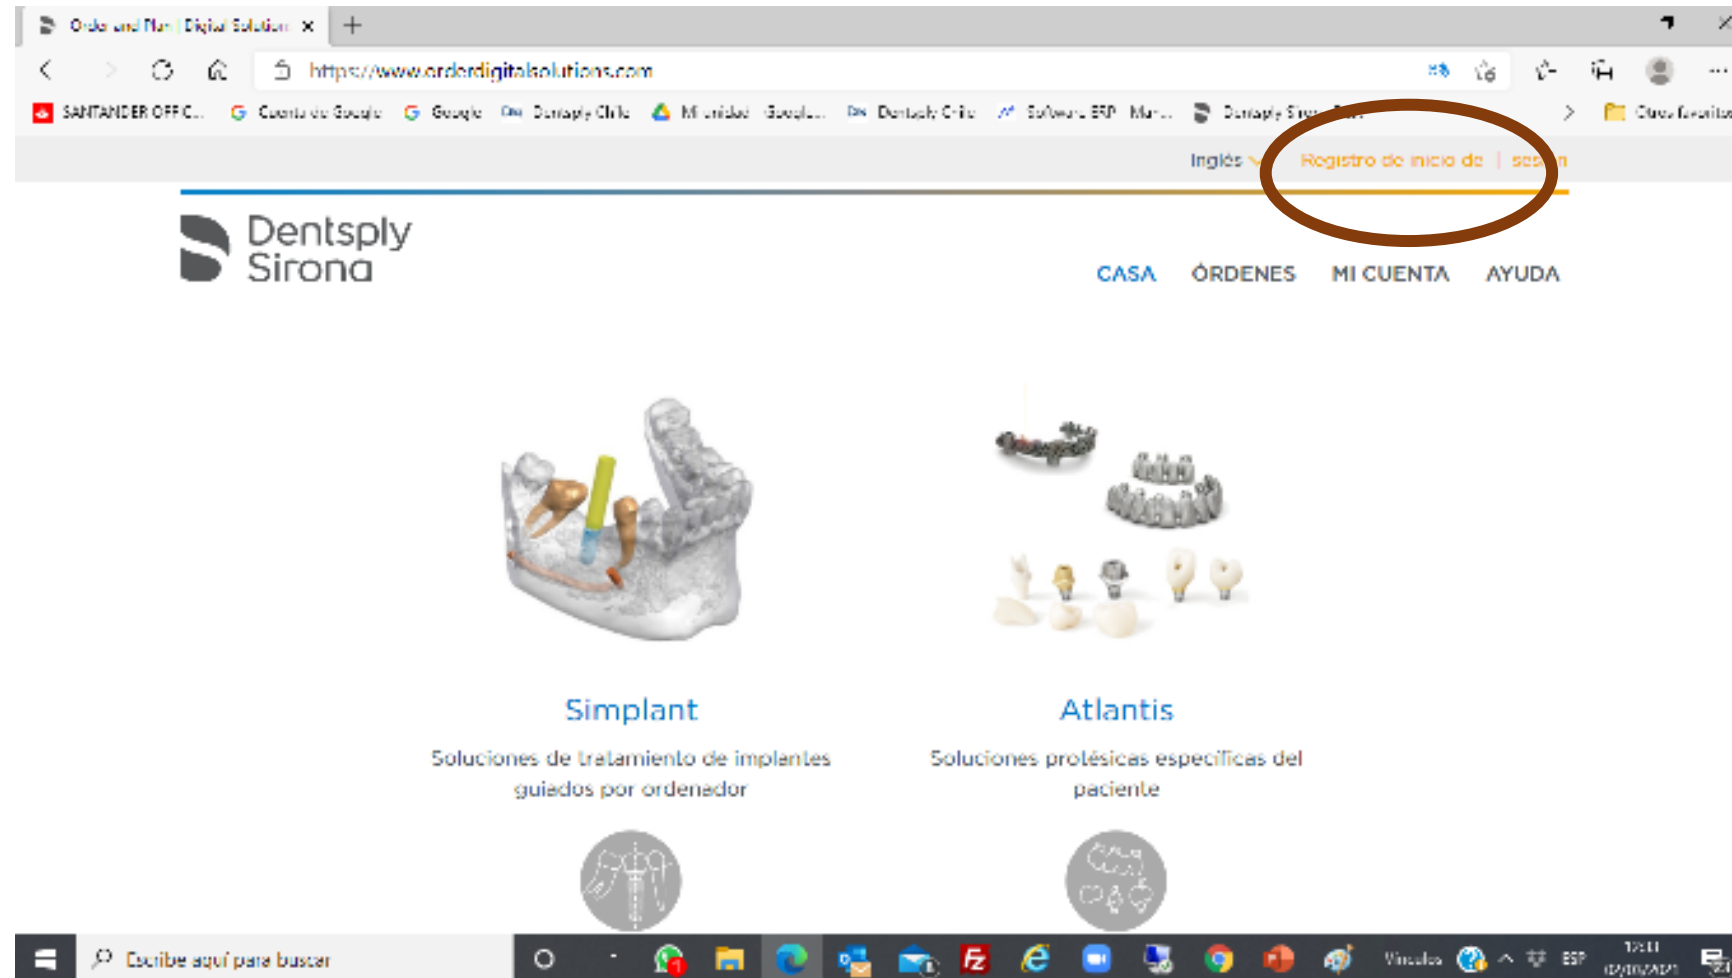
Order and Plan | Digital Solution ×

https://www.orderdigitalsolutions.com

SANTANDER OFFIC... Cuenta de Google Google Dentsply Chile Mi unidad - Googl... Dentsply Chile Software ERP Mar... Dentsply Sirona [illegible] Otros favoritos

Inglés Registro de inicio de | ses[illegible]n

Dentsply Sirona

CASA ÓRDENES MI CUENTA AYUDA

Simplant

Soluciones de tratamiento de implantes guiados por ordenador

Atlantis

Soluciones protésicas específicas del paciente

Escribe aquí para buscar

Vínculos ESP 13:11 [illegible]